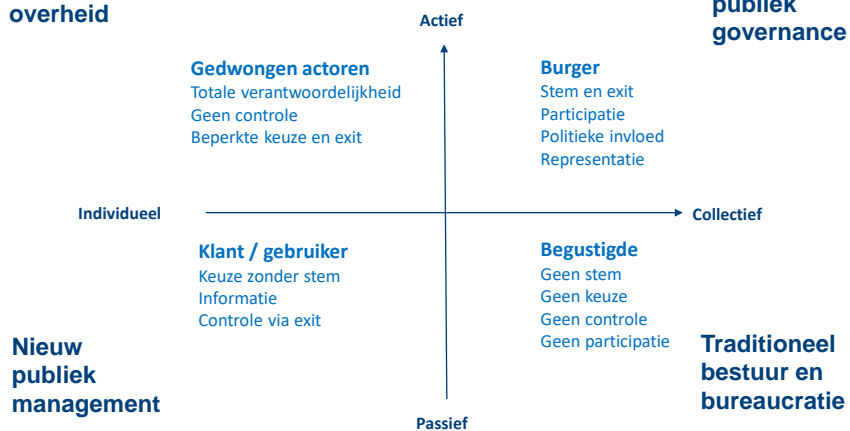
overheid

Actief

publiek governance

Gedwongen actoren
Totale verantwoordelijkheid
Geen controle
Beperkte keuze en exit

Burger
Stem en exit
Participatie
Politieke invloed
Representatie

Individueel

Collectief

Klant / gebruiker
Keuze zonder stem
Informatie
Controle via exit

Begustigde
Geen stem
Geen keuze
Geen controle
Geen participatie

Nieuw publiek management

Traditioneel bestuur en bureaucratie

Passief